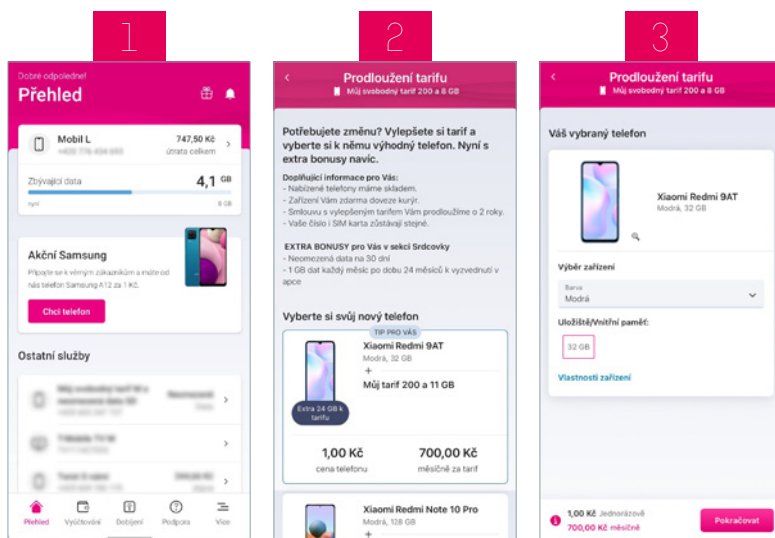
1

Dobré odpoledne!

Přehled

Mobil L

747,50 Kč

útrata celkem

Zbývající data

4,1 GB

8 GB

Akční Samsung

Připojte se k věrným zákazníkům a mějte od nás telefon Samsung A12 za 1 Kč.

Chci telefon

Ostatní služby

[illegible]

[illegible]

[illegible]

Přehled

Vyúčtování

Dobíjení

Podpora

Více

2

Prodloužení tarifu

Můj svobodný tarif 200 a 8 GB

Potřebujete změnu? Vylepšete si tarif a vyberte si k němu výhodný telefon. Nyní s extra bonusy navíc.

Doplňující informace pro Vás:
- Nabízené telefony máme skladem.
- Zařízení Vám zdarma doveze kurýr.
- Smlouvu s vylepšeným tarifem Vám prodloužíme o 2 roky.
- Vaše číslo i SIM karta zůstávají stejné.

EXTRA BONUSY pro Vás v sekci Srdcovky
- Neomezená data na 30 dní
- 1 GB dat každý měsíc po dobu 24 měsíců k vyzvednutí v apce

Vyberte si svůj nový telefon

TIP PRO VÁS

Xiaomi Redmi 9AT

Modrá, 32 GB

+

Můj tarif 200 a 11 GB

Extra 24 GB k tarifu

1,00 Kč

cena telefonu

700,00 Kč

měsíčně za tarif

Xiaomi Redmi Note 10 Pro

Modrá, 128 GB

+

3

Prodloužení tarifu

Můj svobodný tarif 200 a 8 GB

Váš vybraný telefon

Xiaomi Redmi 9AT

Modrá, 32 GB

Výběr zařízení

Barva

Modrá

Uložiště/Vnitřní paměť:

32 GB

Vlastnosti zařízení

1,00 Kč Jednorázově

700,00 Kč měsíčně

Pokračovat